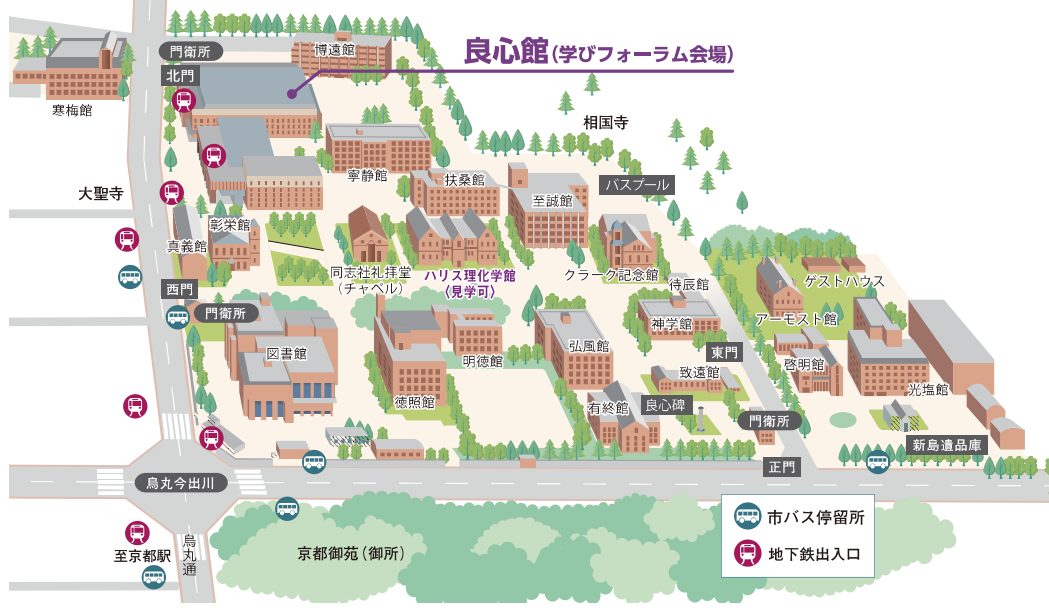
門衛所
北門
寒梅館
博遠館
良心館(学びフォーラム会場)
相国寺
寧静館
大聖寺
扶桑館
至誠館
バスプール
彰栄館
真義館
同志社礼拝堂(チャペル)
ハリス理化学館〈見学可〉
クラーク記念館
待辰館
ゲストハウス
西門
門衛所
神学館
アーモスト館
図書館
明徳館
弘風館
東門
啓明館
致遠館
光塩館
徳照館
有終館
良心碑
門衛所
新島遺品庫
正門
烏丸今出川
市バス停留所
地下鉄出入口
至京都駅
烏丸通
京都御苑(御所)